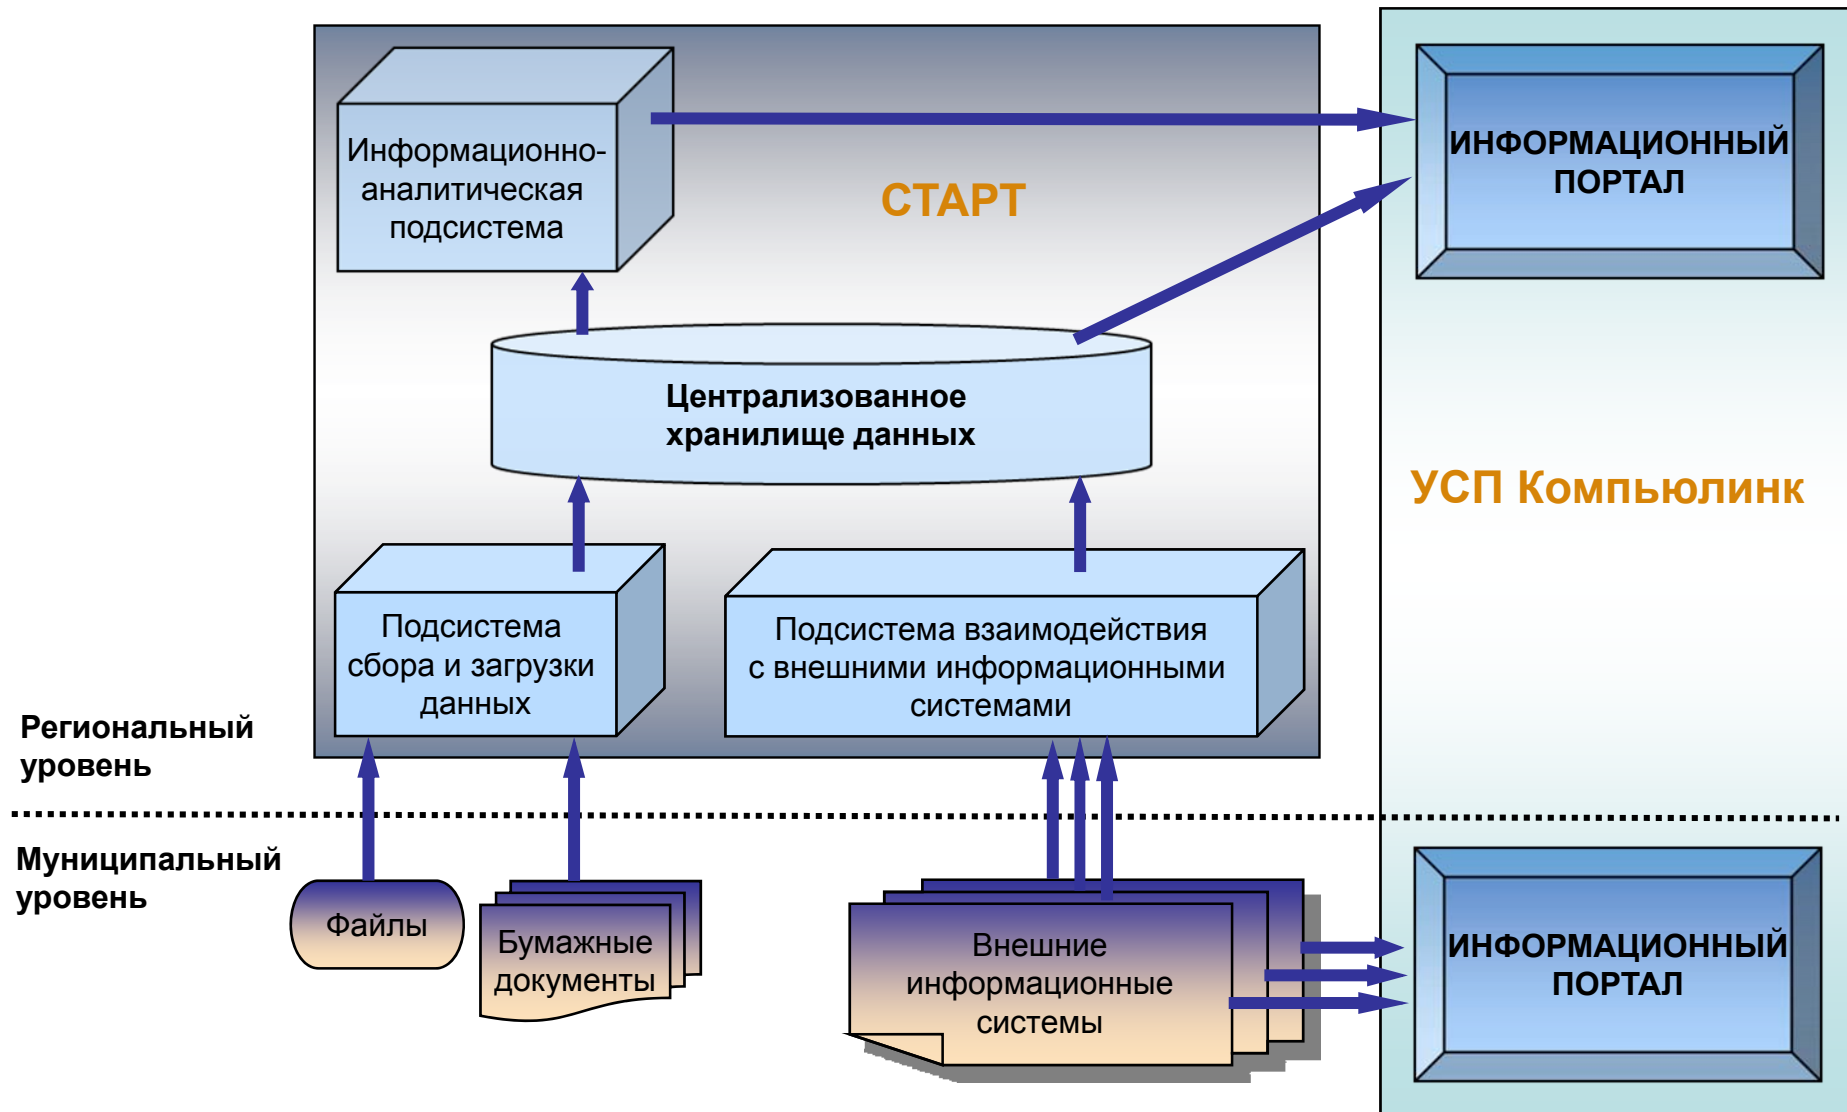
Информационно-аналитическая подсистема

СТАРТ

ИНФОРМАЦИОННЫЙ ПОРТАЛ

Централизованное хранилище данных

УСП Компьюлинк

Подсистема сбора и загрузки данных

Подсистема взаимодействия с внешними информационными системами

Региональный уровень

Муниципальный уровень

Файлы

Бумажные документы

Внешние информационные системы

ИНФОРМАЦИОННЫЙ ПОРТАЛ